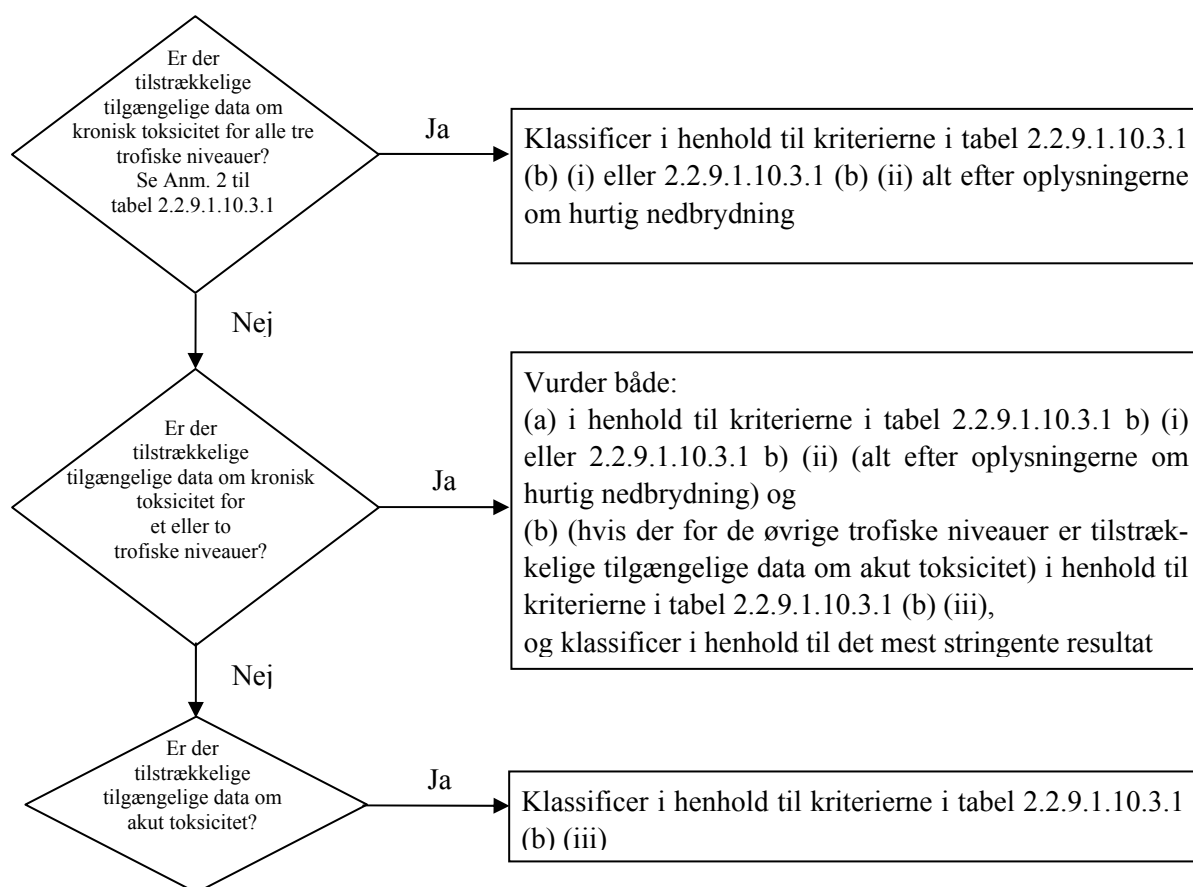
Er der tilstrækkelige tilgængelige data om kronisk toksicitet for alle tre trofiske niveauer? Se Anm. 2 til tabel 2.2.9.1.10.3.1

Ja

Klassificer i henhold til kriterierne i tabel 2.2.9.1.10.3.1 (b) (i) eller 2.2.9.1.10.3.1 (b) (ii) alt efter oplysningerne om hurtig nedbrydning

Nej

Er der tilstrækkelige tilgængelige data om kronisk toksicitet for et eller to trofiske niveauer?

Ja

Vurder både:
(a) i henhold til kriterierne i tabel 2.2.9.1.10.3.1 b) (i) eller 2.2.9.1.10.3.1 b) (ii) (alt efter oplysningerne om hurtig nedbrydning) og
(b) (hvis der for de øvrige trofiske niveauer er tilstrækkelige tilgængelige data om akut toksicitet) i henhold til kriterierne i tabel 2.2.9.1.10.3.1 (b) (iii),
og klassificer i henhold til det mest stringente resultat

Nej

Er der tilstrækkelige tilgængelige data om akut toksicitet?

Ja

Klassificer i henhold til kriterierne i tabel 2.2.9.1.10.3.1 (b) (iii)